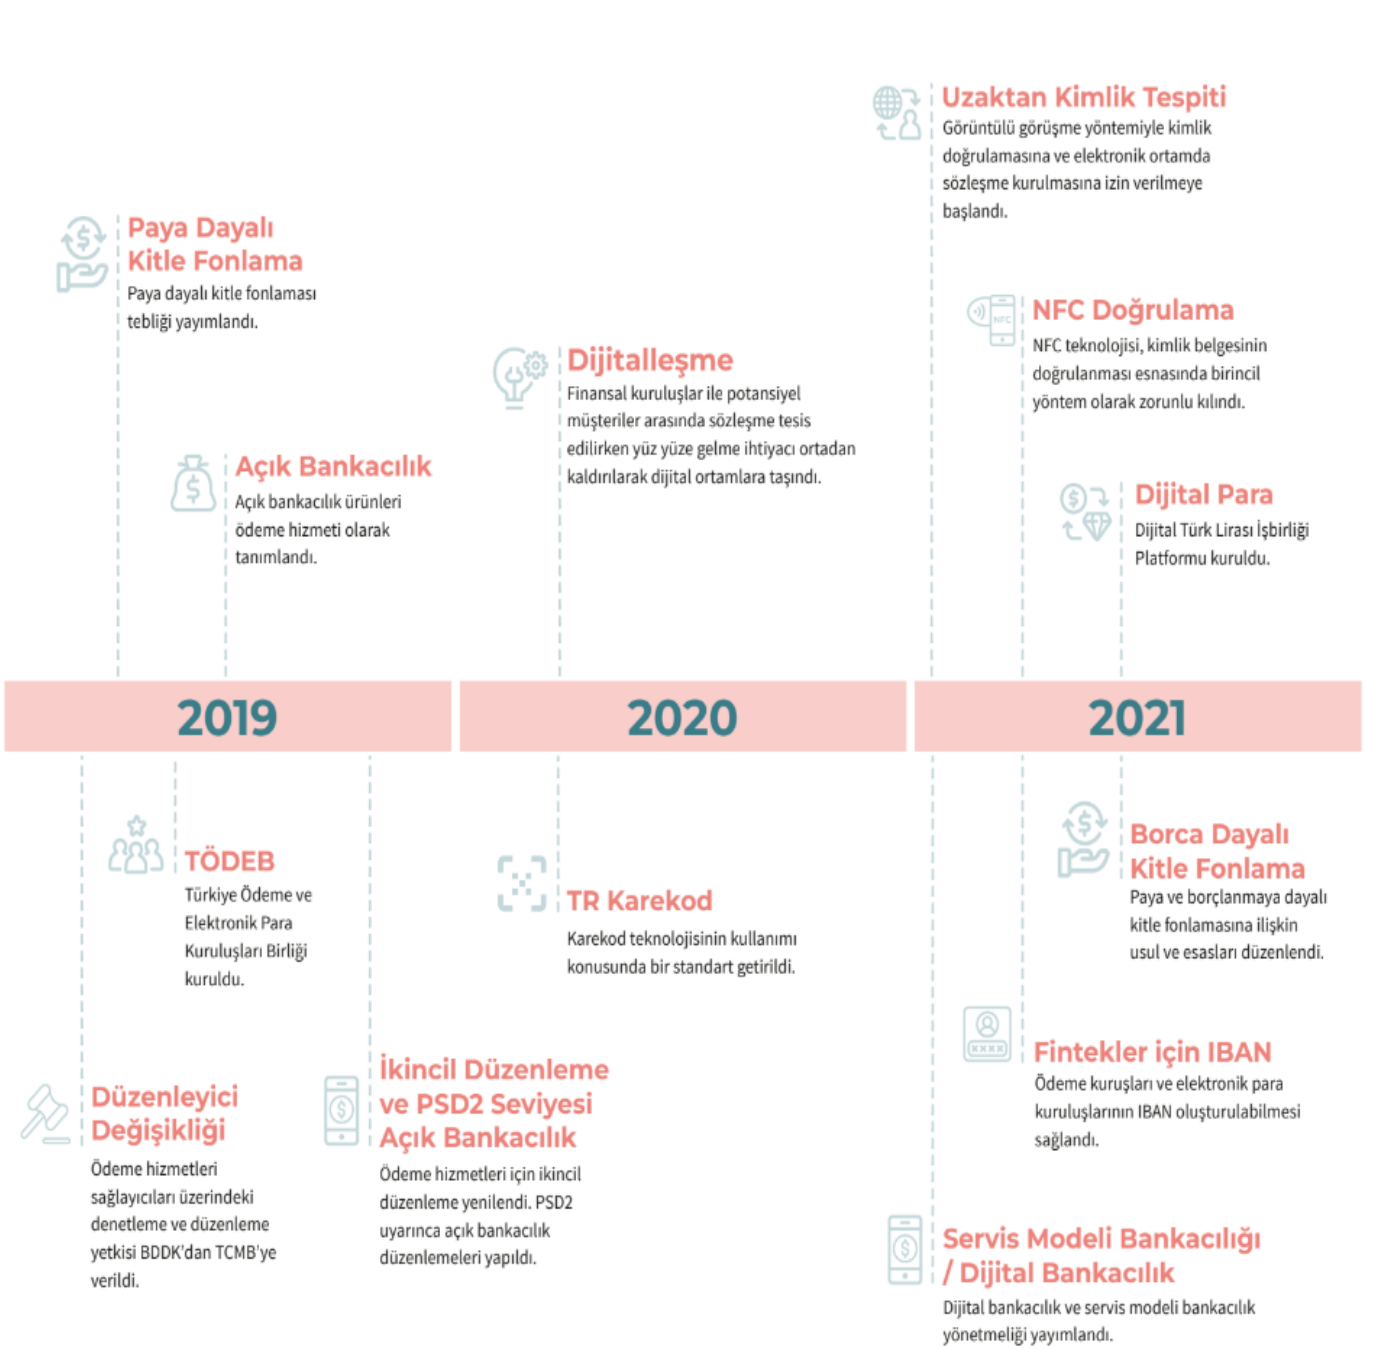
Uzaktan Kimlik Tespiti
Görüntülü görüşme yöntemiyle kimlik doğrulamasına ve elektronik ortamda sözleşme kurulmasına izin verilmeye başlandı.

Paya Dayalı Kitle Fonlama
Paya dayalı kitle fonlaması tebliği yayımlandı.

NFC Doğrulama
NFC teknolojisi, kimlik belgesinin doğrulanması esnasında birincil yöntem olarak zorunlu kılındı.

Dijitalleşme
Finansal kuruluşlar ile potansiyel müşteriler arasında sözleşme tesis edilirken yüz yüze gelme ihtiyacı ortadan kaldırılarak dijital ortamlara taşındı.

Açık Bankacılık
Açık bankacılık ürünleri ödeme hizmeti olarak tanımlandı.

Dijital Para
Dijital Türk Lirası İşbirliği Platformu kuruldu.

2019

2020

2021

Borca Dayalı Kitle Fonlama
Paya ve borçlanmaya dayalı kitle fonlamasına ilişkin usul ve esasları düzenlendi.

TÖDEB
Türkiye Ödeme ve Elektronik Para Kuruluşları Birliği kuruldu.

TR Karekod
Karekod teknolojisinin kullanımı konusunda bir standart getirildi.

Fintekler için IBAN
Ödeme kuruşları ve elektronik para kuruluşlarının IBAN oluşturulabilmesi sağlandı.

Düzenleyici Değişikliği
Ödeme hizmetleri sağlayıcıları üzerindeki denetleme ve düzenleme yetkisi BDDK'dan TCMB'ye verildi.

İkincil Düzenleme ve PSD2 Seviyesi Açık Bankacılık
Ödeme hizmetleri için ikincil düzenleme yenilendi. PSD2 uyarınca açık bankacılık düzenlemeleri yapıldı.

Servis Modeli Bankacılığı / Dijital Bankacılık
Dijital bankacılık ve servis modeli bankacılık yönetmeliği yayımlandı.